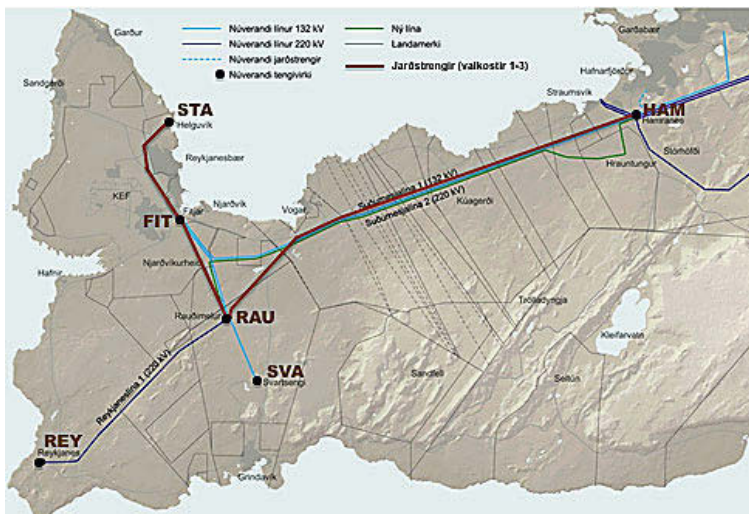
Núverandi línur 132 kV
Núverandi línur 220 kV
Núverandi jarðstrengir
Núverandi tengivirki
Ný lína
Landamerki
Jarðstrengir (valkostir 1-3)

Garður
Sandgerði
STA
Helguvík
Reykjanesbær
KEF
Njarðvík
FIT
Fitjar
Vogar
Hafnir
Njarðvíkurheiði
RAU
Rauðimelur
SVA
Svartsengi
REY
Reykjanes
Grindavík
Reykjaneslína 1 (220 kV)
Suðurnesjalína 1 (132 kV)
Suðurnesjalína 2 (220 kV)
Kúagerði
Trölladyngja
Sandfell
Seltún
Kleifarvatn
Garðabær
Hafnarfjörður
Straumsvík
HAM
Hamranes
Stórhöfði
Hrauntungur